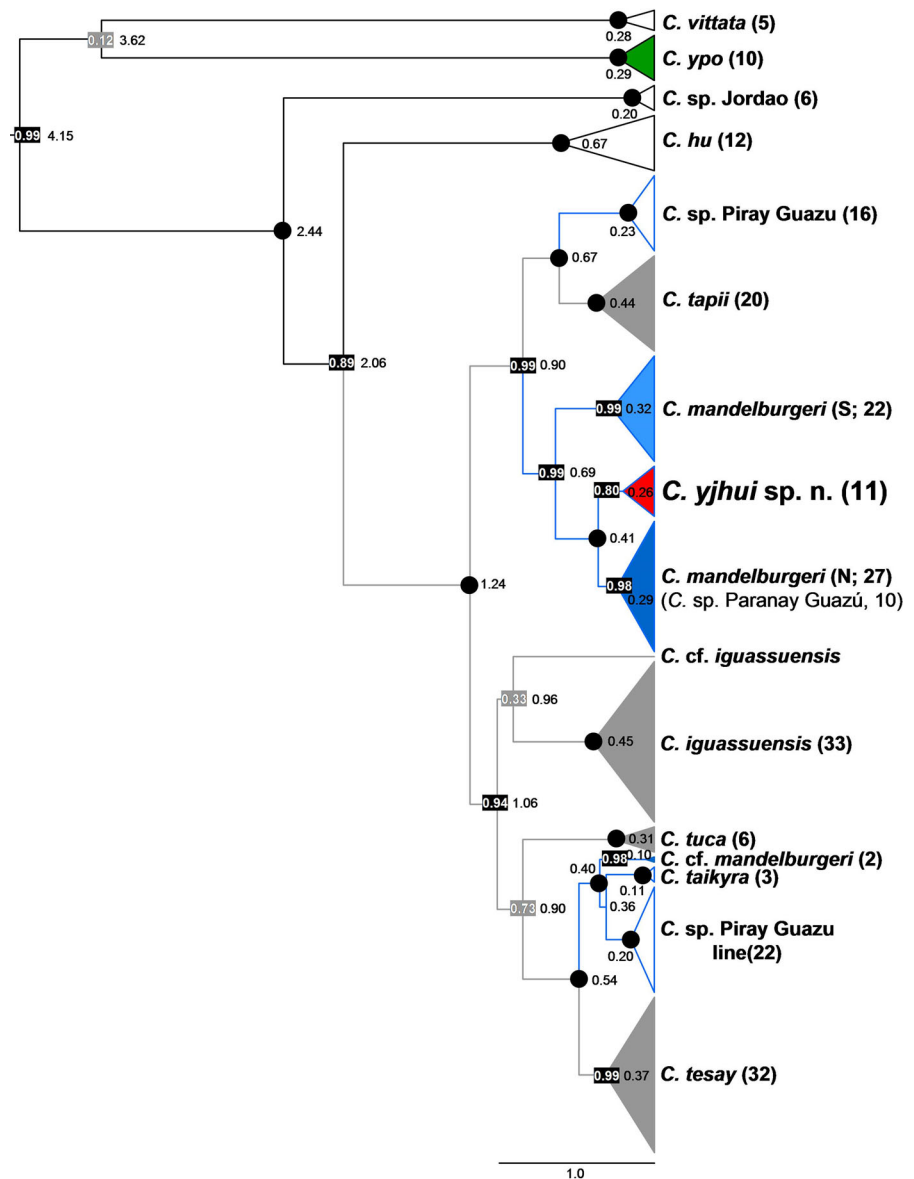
0.12 3.62
C. vittata (5)
0.28
C. ypo (10)
0.29
0.99 4.15
C. sp. Jordao (6)
0.20
C. hu (12)
0.67
2.44
C. sp. Piray Guazu (16)
0.23
0.67
C. tapii (20)
0.44
0.89 2.06
0.99 0.90
C. mandelburgeri (S; 22)
0.99 0.32
0.99 0.69
0.80 0.26
C. yjhui sp. n. (11)
0.41
C. mandelburgeri (N; 27)
0.98 0.29
(C. sp. Paranay Guazú, 10)
1.24
C. cf. iguassuensis
0.33 0.96
C. iguassuensis (33)
0.45
0.94 1.06
C. tuca (6)
0.31
0.98 0.10
C. cf. mandelburgeri (2)
0.40
C. taikyra (3)
0.11
0.36
0.73 0.90
C. sp. Piray Guazu line(22)
0.20
0.54
C. tesay (32)
0.99 0.37
1.0